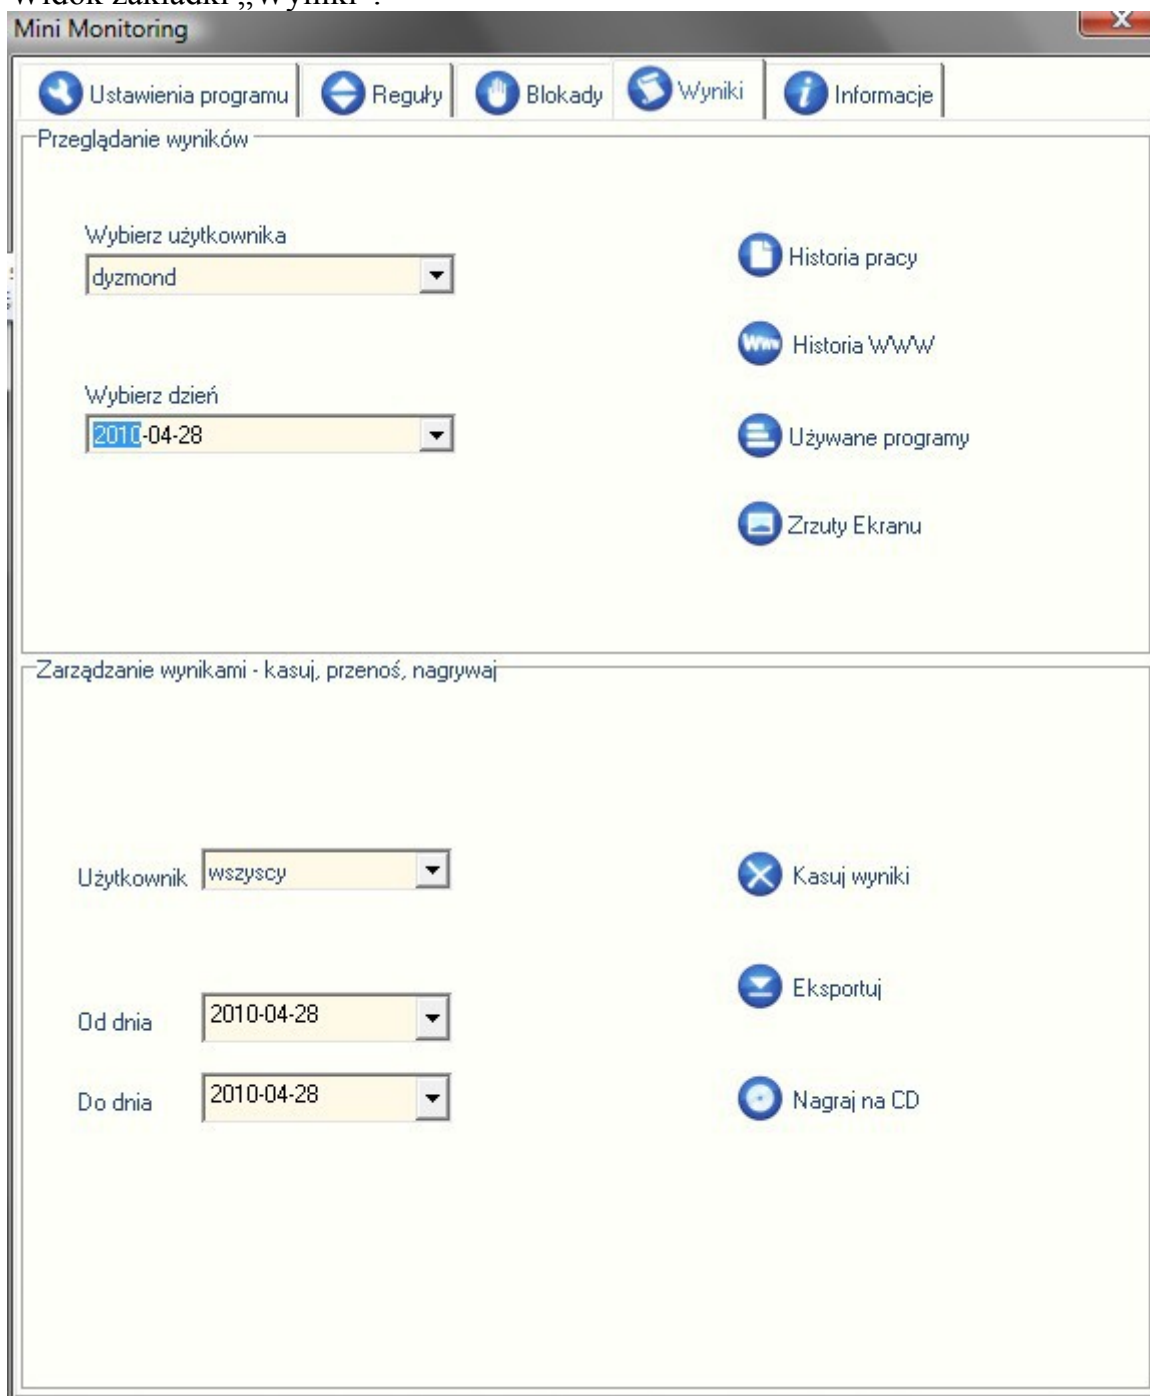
Widok zakładki „Wyniki”:

Mini Monitoring

Ustawienia programu | Reguły | Blokady | Wyniki | Informacje

Przeglądanie wyników

Wybierz użytkownika
dyzmond

Wybierz dzień
2010-04-28

Historia pracy

Historia WWW

Używane programy

Zrzuty Ekranu

Zarządzanie wynikami - kasuj, przenoś, nagrywaj

Użytkownik wszyscy

Od dnia 2010-04-28

Do dnia 2010-04-28

Kasuj wyniki

Eksportuj

Nagraj na CD